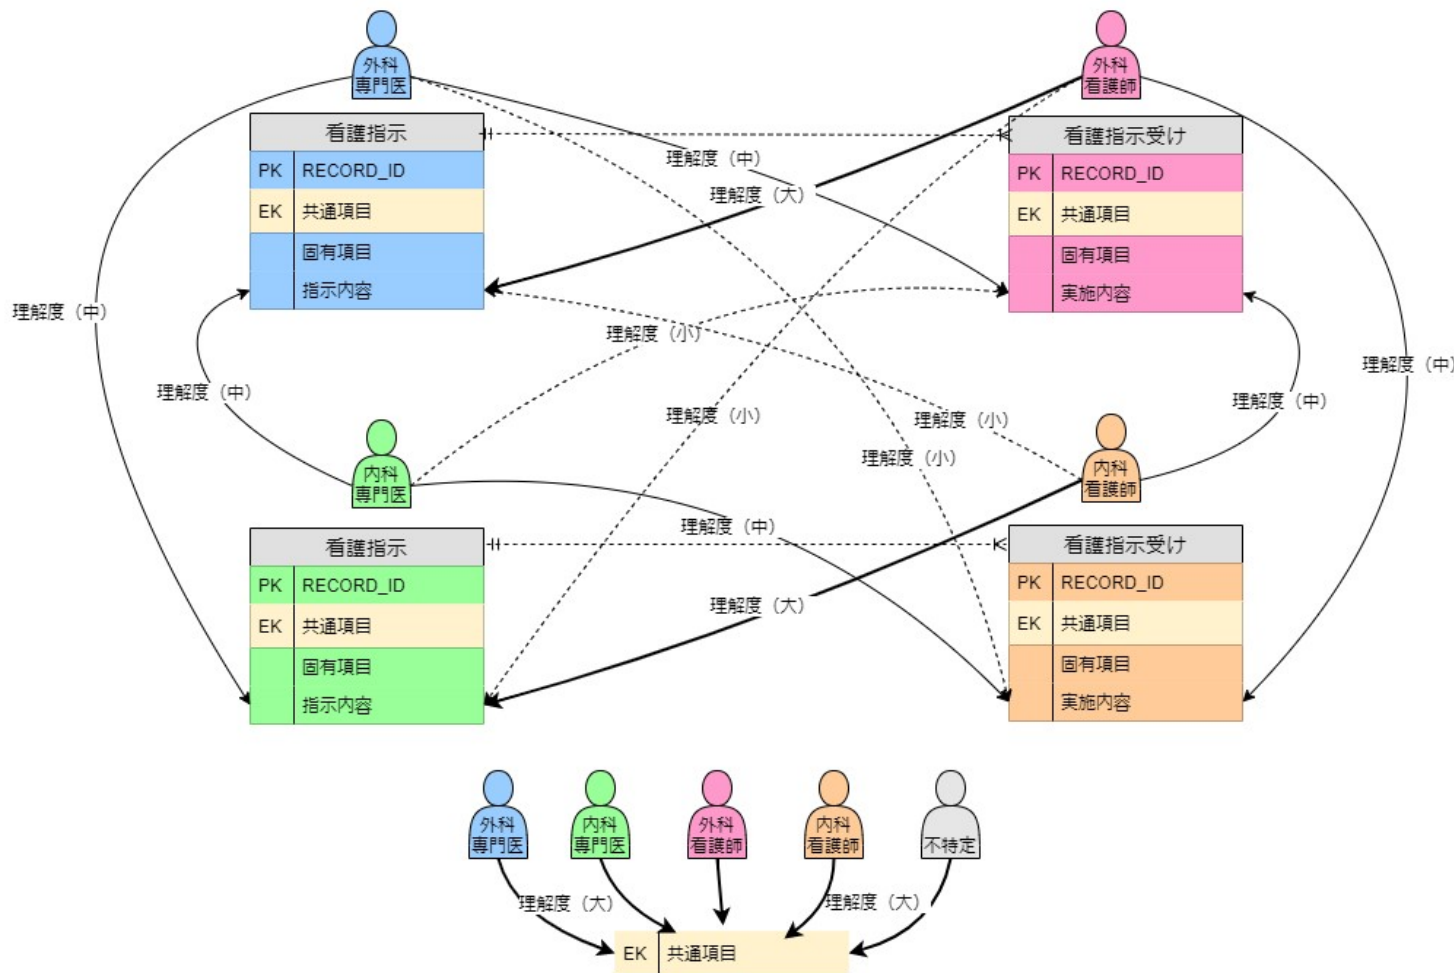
外科
専門医

外科
看護師

看護指示

| PK | RECORD_ID |
|---|---|
| EK | 共通項目 |
| | 固有項目 |
| | 指示内容 |

看護指示受け

| PK | RECORD_ID |
|---|---|
| EK | 共通項目 |
| | 固有項目 |
| | 実施内容 |

理解度（中）
理解度（大）
理解度（中）
理解度（小）
理解度（中）
理解度（中）
理解度（小）
理解度（小）
理解度（中）
理解度（小）

内科
専門医

内科
看護師

理解度（中）

看護指示

| PK | RECORD_ID |
|---|---|
| EK | 共通項目 |
| | 固有項目 |
| | 指示内容 |

看護指示受け

| PK | RECORD_ID |
|---|---|
| EK | 共通項目 |
| | 固有項目 |
| | 実施内容 |

理解度（大）

外科
専門医

内科
専門医

外科
看護師

内科
看護師

不特定

理解度（大）
理解度（大）

EK 共通項目